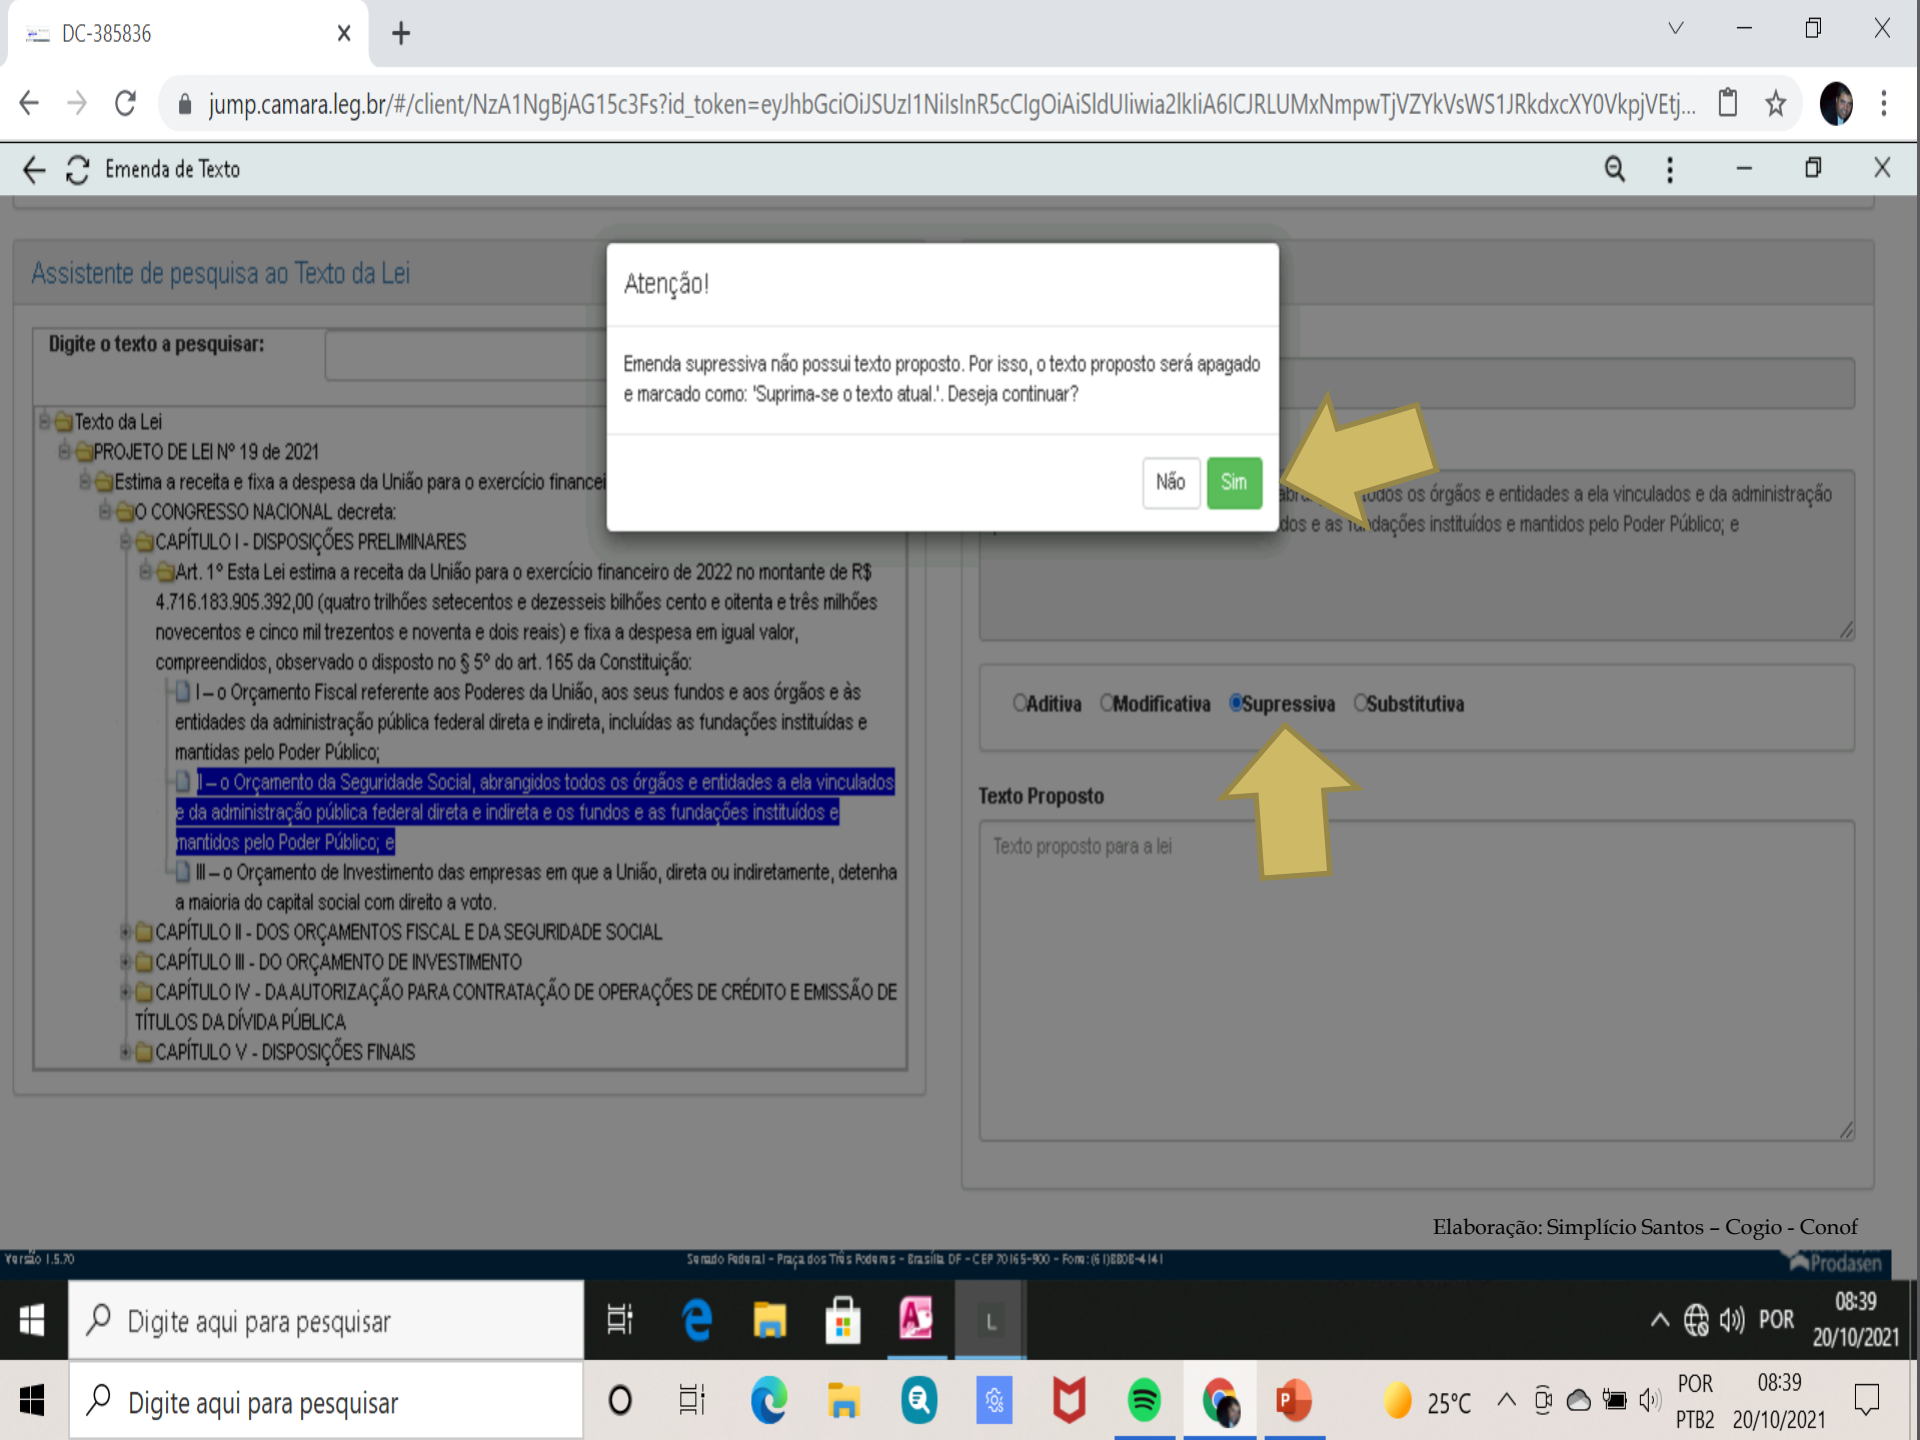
DC-385836

jump.camara.leg.br/#/client/NzA1NgBjAG15c3Fs?id_token=eyJhbGciOiJSUzI1NiIsInR5cCIgOiAiSldUIiwia2lkIiA6ICJRLUMxNmpwTjVZYkVsWS1JRkdxcXY0VkpjVEtj...

Emenda de Texto

Assistente de pesquisa ao Texto da Lei

Digite o texto a pesquisar:

Texto da Lei
PROJETO DE LEI Nº 19 de 2021
Estima a receita e fixa a despesa da União para o exercício finance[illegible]
O CONGRESSO NACIONAL decreta:
CAPÍTULO I - DISPOSIÇÕES PRELIMINARES
Art. 1º Esta Lei estima a receita da União para o exercício financeiro de 2022 no montante de R$ 4.716.183.905.392,00 (quatro trilhões setecentos e dezesseis bilhões cento e oitenta e três milhões novecentos e cinco mil trezentos e noventa e dois reais) e fixa a despesa em igual valor, compreendidos, observado o disposto no § 5º do art. 165 da Constituição:
I – o Orçamento Fiscal referente aos Poderes da União, aos seus fundos e aos órgãos e às entidades da administração pública federal direta e indireta, incluídas as fundações instituídas e mantidas pelo Poder Público;
II – o Orçamento da Seguridade Social, abrangidos todos os órgãos e entidades a ela vinculados e da administração pública federal direta e indireta e os fundos e as fundações instituídos e mantidos pelo Poder Público; e
III – o Orçamento de Investimento das empresas em que a União, direta ou indiretamente, detenha a maioria do capital social com direito a voto.
CAPÍTULO II - DOS ORÇAMENTOS FISCAL E DA SEGURIDADE SOCIAL
CAPÍTULO III - DO ORÇAMENTO DE INVESTIMENTO
CAPÍTULO IV - DA AUTORIZAÇÃO PARA CONTRATAÇÃO DE OPERAÇÕES DE CRÉDITO E EMISSÃO DE TÍTULOS DA DÍVIDA PÚBLICA
CAPÍTULO V - DISPOSIÇÕES FINAIS

Atenção!

Emenda supressiva não possui texto proposto. Por isso, o texto proposto será apagado e marcado como: 'Suprima-se o texto atual.'. Deseja continuar?

Não Sim

abr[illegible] todos os órgãos e entidades a ela vinculados e da administração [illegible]dos e as fundações instituídos e mantidos pelo Poder Público; e

Aditiva Modificativa Supressiva Substitutiva

Texto Proposto

Texto proposto para a lei

Elaboração: Simplício Santos – Cogio - Conof

Versão 1.5.70
Senado Federal - Praça dos Três Poderes - Brasília DF - CEP 70165-900 - Fone: (61)3303-4141
Prodasen

Digite aqui para pesquisar
POR 08:39 20/10/2021

Digite aqui para pesquisar
25°C
POR PTB2 08:39 20/10/2021